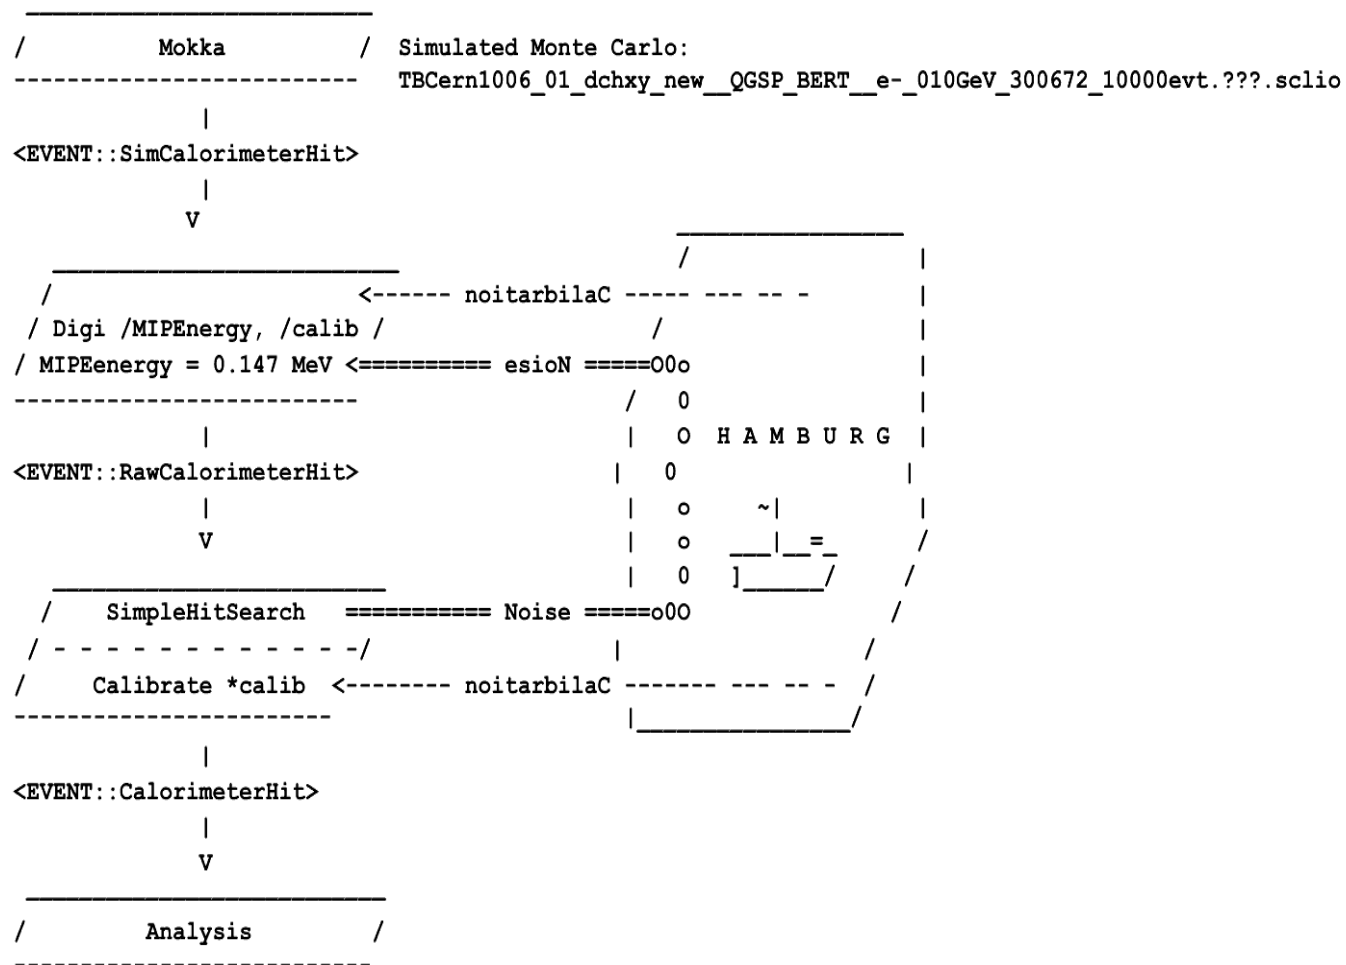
Mokka

Simulated Monte Carlo:
TBCern1006_01_dchxy_new__QGSP_BERT__e-_010GeV_300672_10000evt.???.sclio

<EVENT::SimCalorimeterHit>

V

<------ noitarbilaC ----- --- -- -

Digi /MIPEnergy, /calib

MIPEenergy = 0.147 MeV <========== esioN =====O0o

H A M B U R G

<EVENT::RawCalorimeterHit>

V

SimpleHitSearch =========== Noise =====o0O

Calibrate *calib <-------- noitarbilaC ------- --- -- -

<EVENT::CalorimeterHit>

V

Analysis